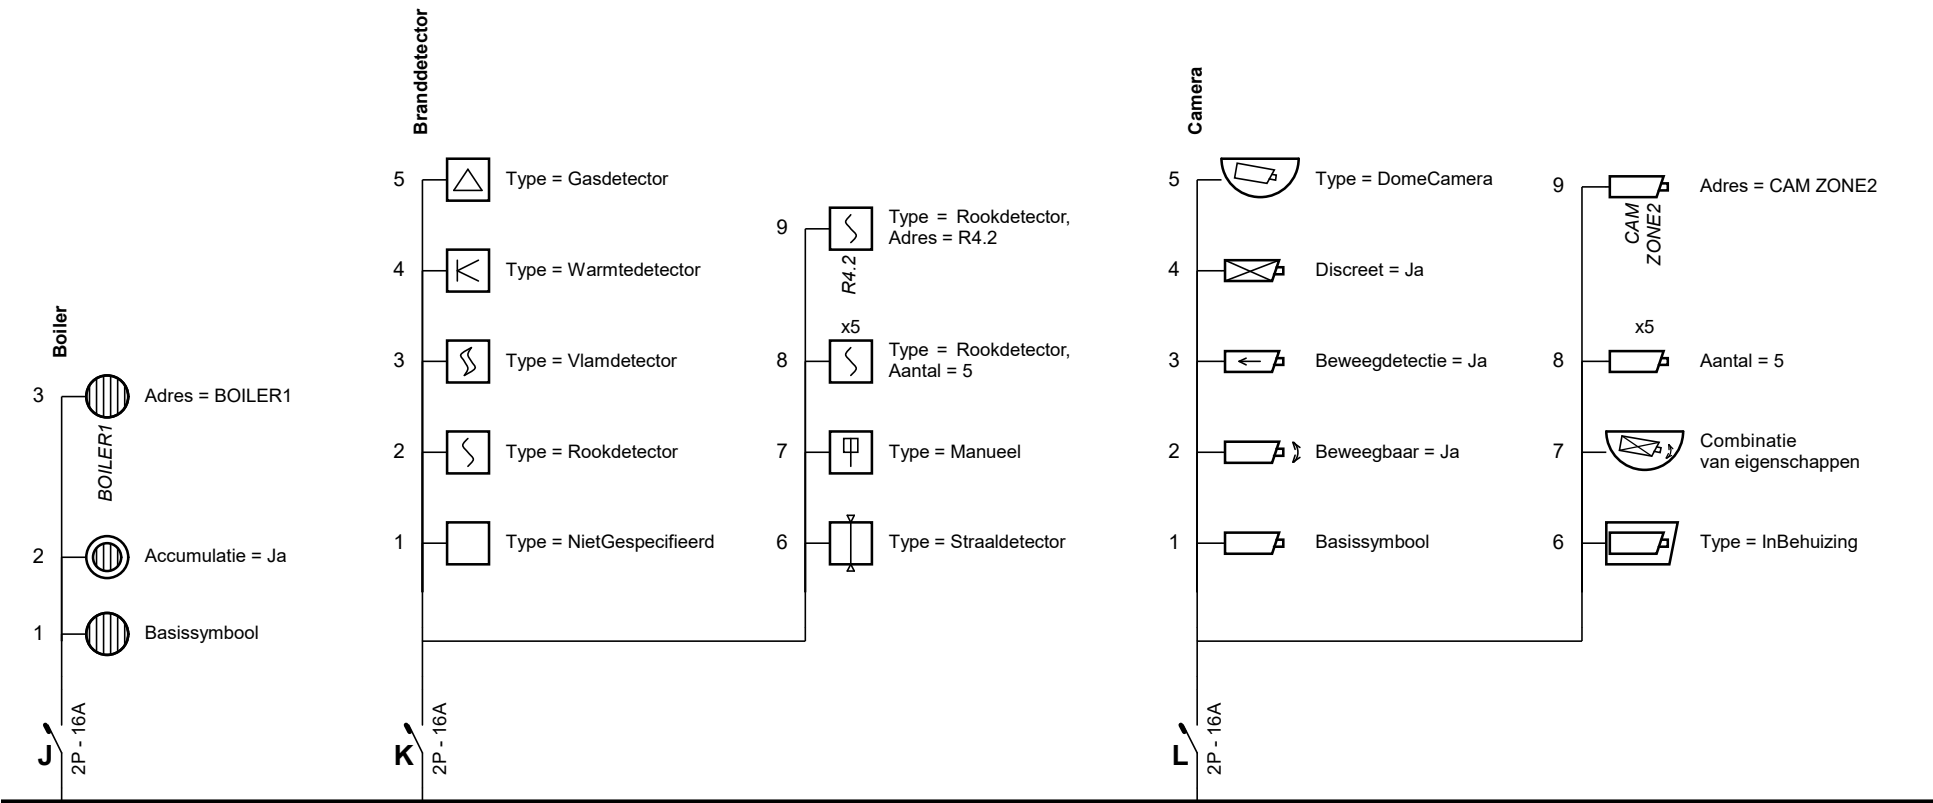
Boiler

3 Adres = BOILER1

BOILER1

2 Accumulatie = Ja

1 Basissymbool

J 2P - 16A

Branddetector

5 Type = Gasdetector

4 Type = Warmtedetector

3 Type = Vlamdetector

2 Type = Rookdetector

1 Type = NietGespecifieerd

9 Type = Rookdetector, Adres = R4.2

R4.2

x5

8 Type = Rookdetector, Aantal = 5

7 Type = Manueel

6 Type = Straaldetector

K 2P - 16A

Camera

5 Type = DomeCamera

4 Discreet = Ja

3 Beweegdetectie = Ja

2 Beweegbaar = Ja

1 Basissymbool

9 Adres = CAM ZONE2

CAM ZONE2

x5

8 Aantal = 5

7 Combinatie van eigenschappen

6 Type = InBehuizing

L 2P - 16A